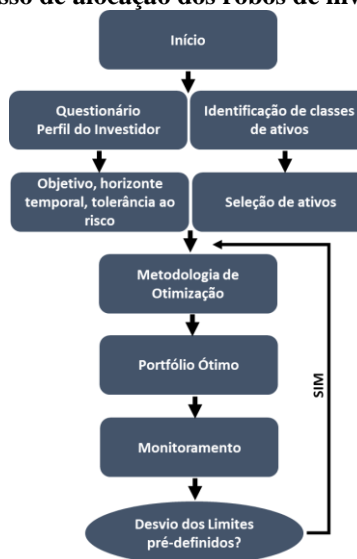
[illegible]sso de alocação dos robôs de inv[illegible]

Início

Questionário Perfil do Investidor

Identificação de classes de ativos

Objetivo, horizonte temporal, tolerância ao risco

Seleção de ativos

Metodologia de Otimização

Portfólio Ótimo

Monitoramento

Desvio dos Limites pré-definidos?

SIM